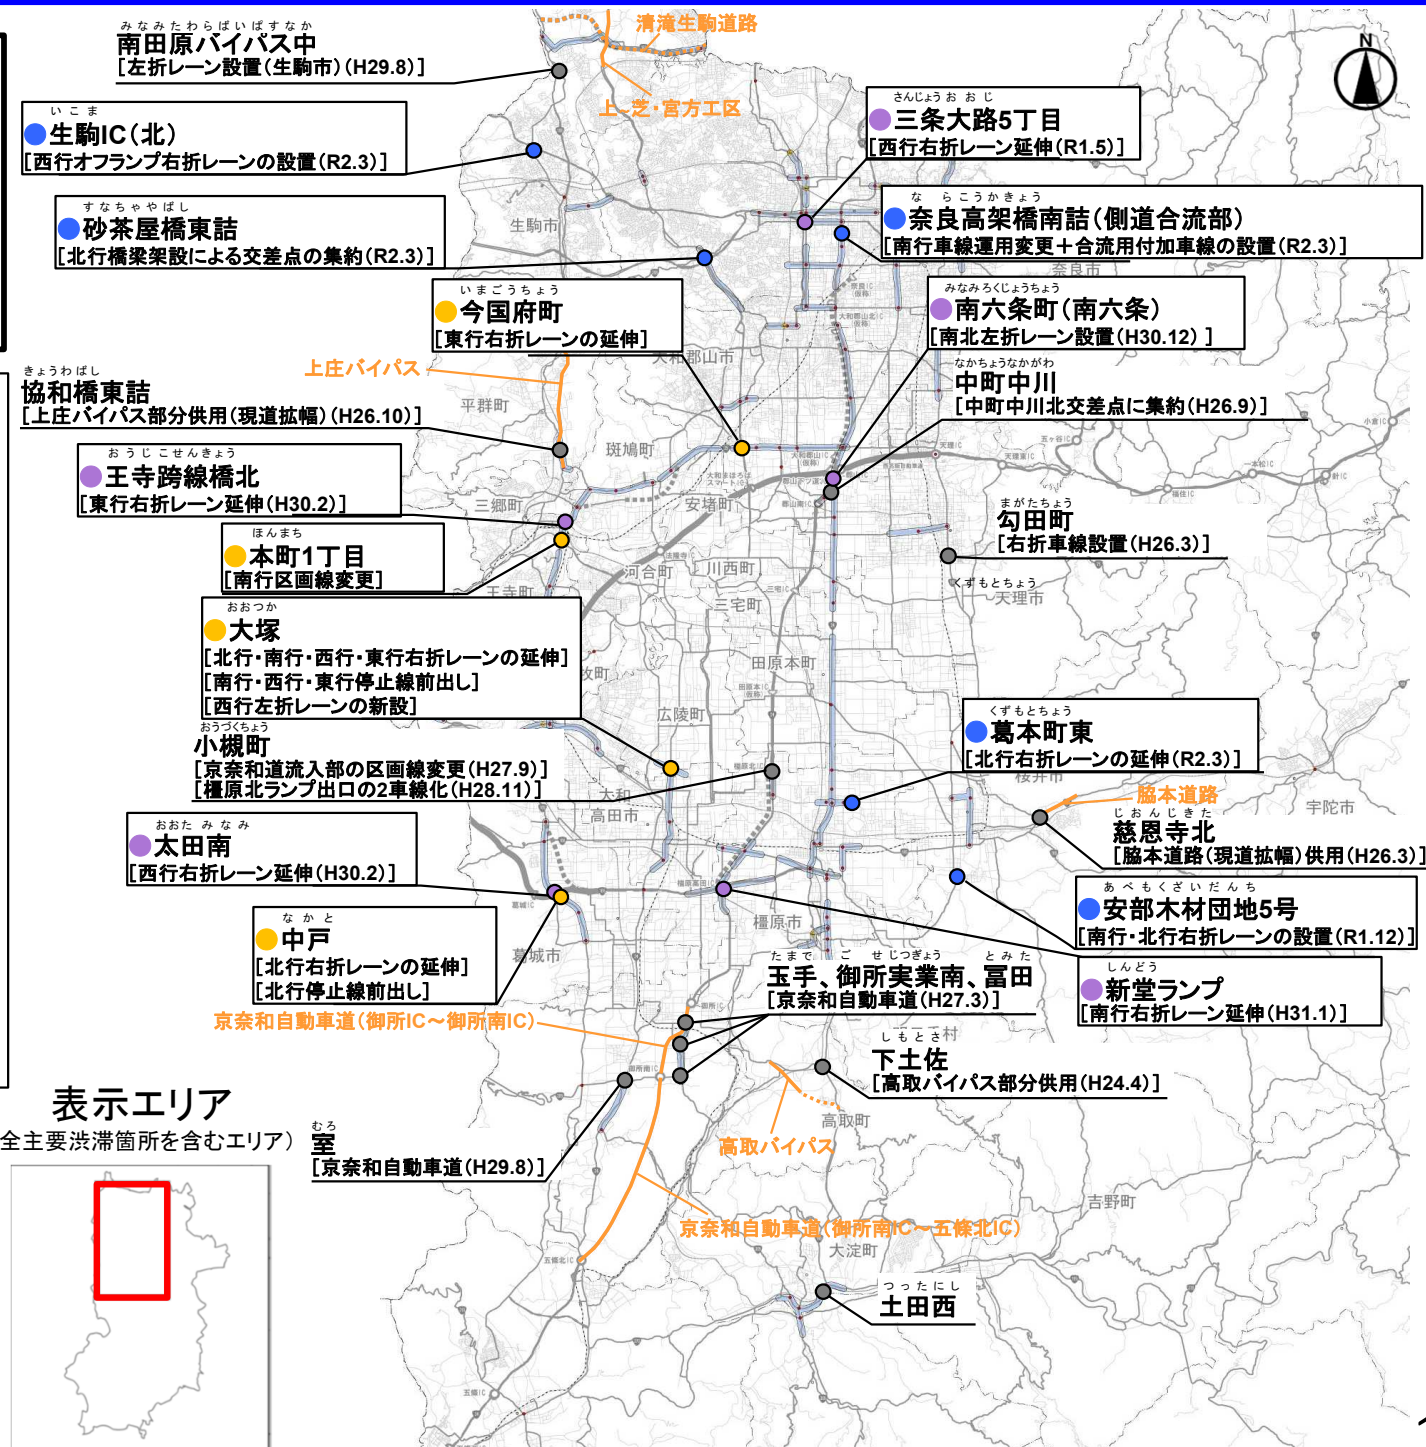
みなみたわらばいぱすなか
南田原バイパス中
[左折レーン設置(生駒市)(H29.8)]

清滝生駒道路

上三之・宮方工区

N

いこま
生駒IC(北)
[西行オフランプ右折レーンの設置(R2.3)]

さんじょうおおじ
三条大路5丁目
[西行右折レーン延伸(R1.5)]

すなちゃやばし
砂茶屋橋東詰
[北行橋梁架設による交差点の集約(R2.3)]

生駒市

な らこうかきょう
奈良高架橋南詰(側道合流部)
[南行車線運用変更+合流用付加車線の設置(R2.3)]

奈良市

いまごうちょう
今国府町
[東行右折レーンの延伸]

みなみろくじょうちょう
南六条町(南六条)
[南北左折レーン設置(H30.12)]

大和郡山市

上庄バイパス

きょうわばし
協和橋東詰
[上庄バイパス部分供用(現道拡幅)(H26.10)]

平群町

なかちょうなかがわ
中町中川
[中町中川北交差点に集約(H26.9)]

おうじこせんきょう
王寺跨線橋北
[東行右折レーン延伸(H30.2)]

斑鳩町

三郷町

安堵町

まがたちょう
勾田町
[右折車線設置(H26.3)]

ほんまち
本町1丁目
[南行区画線変更]

河合町

川西町

くずもとちょう
天理市

おおつか
大塚
[北行・南行・西行・東行右折レーンの延伸]
[南行・西行・東行停止線前出し]
[西行左折レーンの新設]

三宅町

田原本町

広陵町

おうづくちょう
小槻町
[京奈和道流入部の区画線変更(H27.9)]
[橿原北ランプ出口の2車線化(H28.11)]

くずもとちょう
葛本町東
[北行右折レーンの延伸(R2.3)]

桜井市

脇本道路

じおんじきた
慈恩寺北
[脇本道路(現道拡幅)供用(H26.3)]

宇陀市

大和
高田市

おおたみなみ
太田南
[西行右折レーン延伸(H30.2)]

あべもくざいだんち
安部木材団地5号
[南行・北行右折レーンの設置(R1.12)]

なかと
中戸
[北行右折レーンの延伸]
[北行停止線前出し]

葛城市

橿原市

たまで ごせじつぎょう とみた
玉手、御所実業南、冨田
[京奈和自動車道(H27.3)]

しんどう
新堂ランプ
[南行右折レーン延伸(H31.1)]

京奈和自動車道(御所IC〜御所南IC)

しもとさ
下土佐
[高取バイパス部分供用(H24.4)]

表示エリア
全主要渋滞箇所を含むエリア)

むろ
室
[京奈和自動車道(H29.8)]

高取町

高取バイパス

吉野町

京奈和自動車道(御所南IC〜五條北IC)

大淀町

つ っ たにし
土田西